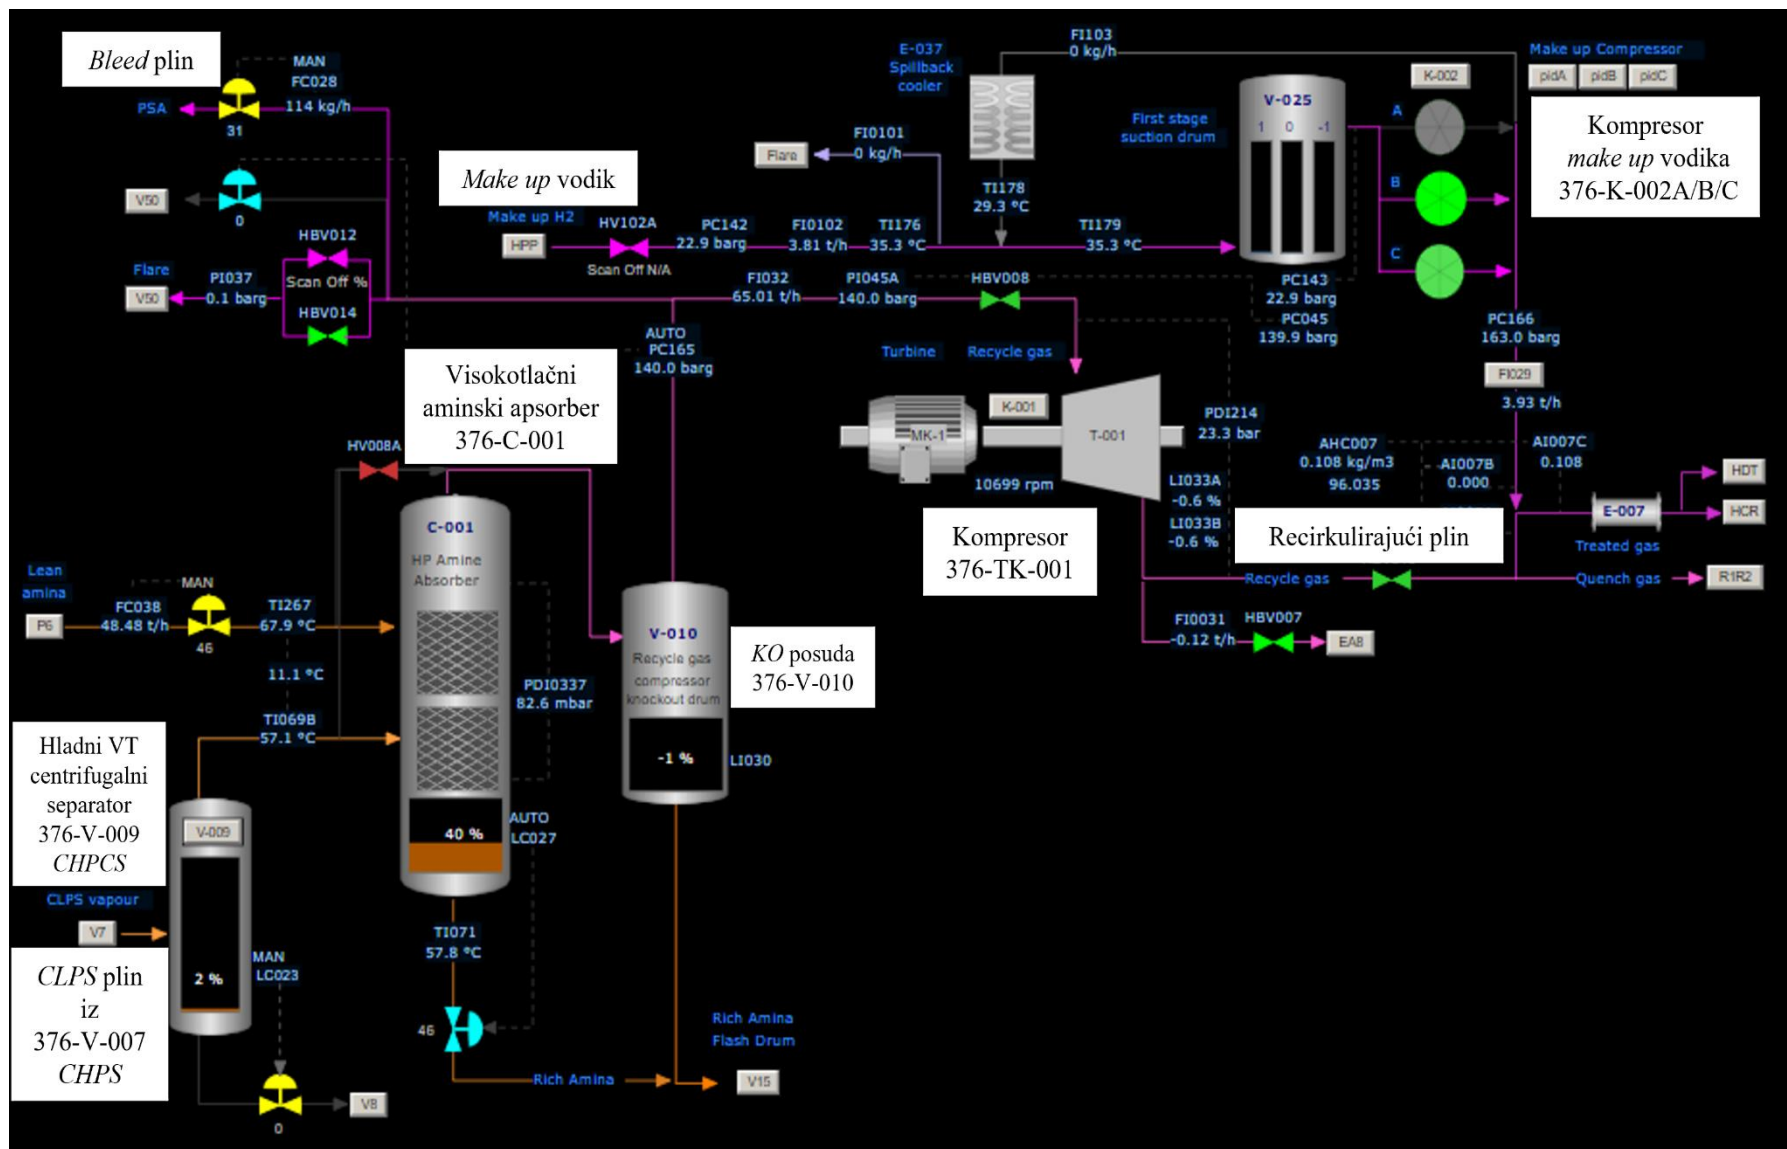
*Bleed* plin

MAN
FC028
114 kg/h
PSA
31
V50
0
Flare
PI037
0.1 barg
V50
HBV012
Scan Off %
HBV014

*Make up* vodik
Make up H2
HPP
HV102A
Scan Off N/A
PC142
22.9 barg
FI0102
3.81 t/h
TI176
35.3 °C
Flare
FI0101
0 kg/h
E-037
Spillback
cooler
FI103
0 kg/h
TI178
29.3 °C
TI179
35.3 °C
First stage
suction drum
V-025
1 0 -1
K-002
Make up Compressor
pidA pidB pidC
A
B
C

Kompresor
*make up* vodika
376-K-002A/B/C

FI032
65.01 t/h
PI045A
140.0 barg
HBV008
PC143
22.9 barg
PC045
139.9 barg
PC166
163.0 barg
FI029
3.93 t/h
AUTO
PC165
140.0 barg
Turbine
Recycle gas

Visokotlačni
aminski apsorber
376-C-001

MK-1
K-001
T-001
PDI214
23.3 bar
10699 rpm
LI033A
-0.6 %
LI033B
-0.6 %
AHC007
0.108 kg/m3
96.035
AI007B
0.000
AI007C
0.108
E-007
HDT
HCR
Treated gas

Kompresor
376-TK-001

Recirkulirajući plin

Recycle gas
Quench gas
R1R2
FI0031
-0.12 t/h
HBV007
EA8

HV008A
C-001
HP Amine
Absorber
Lean
amina
MAN
FC038
48.48 t/h
P6
46
TI267
67.9 °C
11.1 °C
TI069B
57.1 °C
PDI0337
82.6 mbar
40 %
AUTO
LC027
V-010
Recycle gas
compressor
knockout drum
-1 %
LI030

*KO* posuda
376-V-010

Hladni VT
centrifugalni
separator
376-V-009
*CHPCS*

V-009
CLPS vapour
V7
2 %
MAN
LC023

*CLPS* plin
iz
376-V-007
*CHPS*

V8
0
TI071
57.8 °C
46
Rich Amina
Rich Amina
Flash Drum
V15